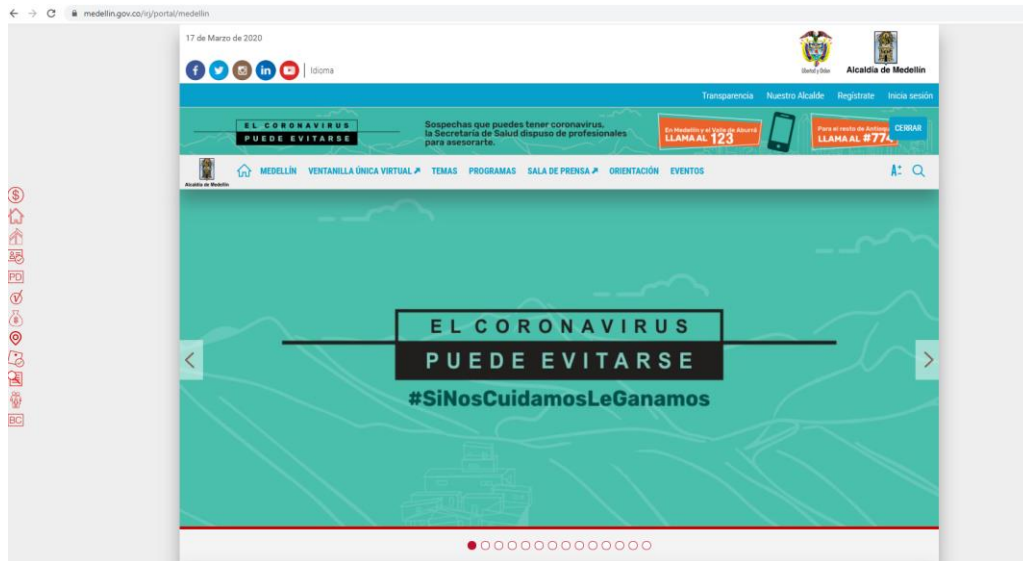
medellin.gov.co/irj/portal/medellin

17 de Marzo de 2020

Idioma

Libertad y Orden

Alcaldía de Medellín

Transparencia Nuestro Alcalde Regístrate Inicia sesión

EL CORONAVIRUS PUEDE EVITARSE

Sospechas que puedes tener coronavirus, la Secretaría de Salud dispuso de profesionales para asesorarte.

En Medellín y el Valle de Aburrá LLAMA AL 123

Para el resto de Antioquia LLAMA AL #774

CERRAR

Alcaldía de Medellín

MEDELLÍN VENTANILLA ÚNICA VIRTUAL TEMAS PROGRAMAS SALA DE PRENSA ORIENTACIÓN EVENTOS

A+

PD

BC

EL CORONAVIRUS PUEDE EVITARSE

#SiNosCuidamosLeGanamos